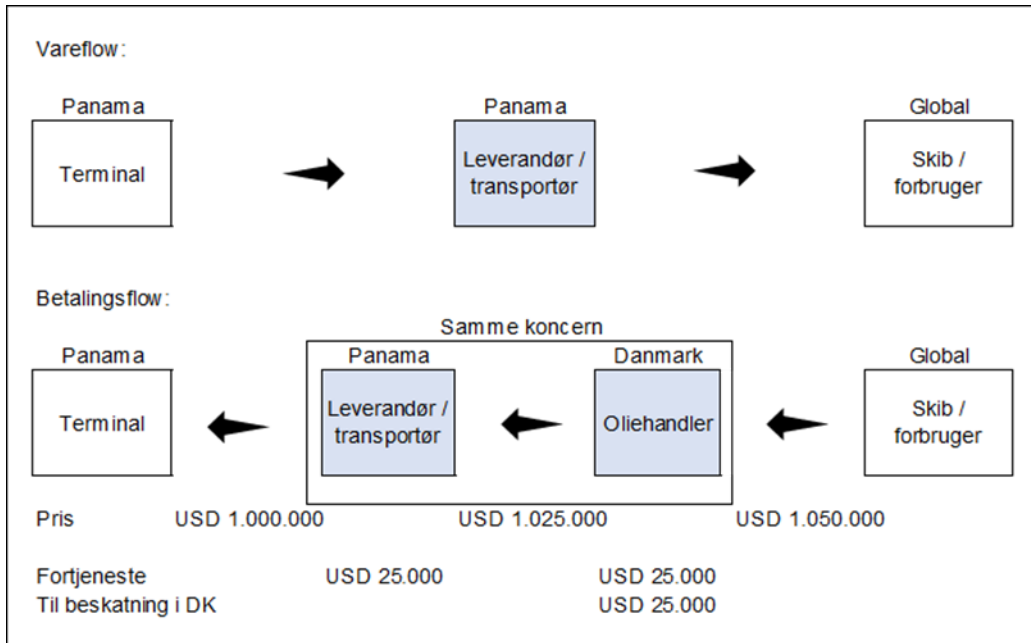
Vareflow:

Panama
Terminal

Panama
Leverandør / transportør

Global
Skib / forbruger

Betalingsflow:

Samme koncern

Panama
Terminal

Panama
Leverandør / transportør

Danmark
Oliehandler

Global
Skib / forbruger

Pris USD 1.000.000 USD 1.025.000 USD 1.050.000

Fortjeneste USD 25.000 USD 25.000
Til beskatning i DK USD 25.000